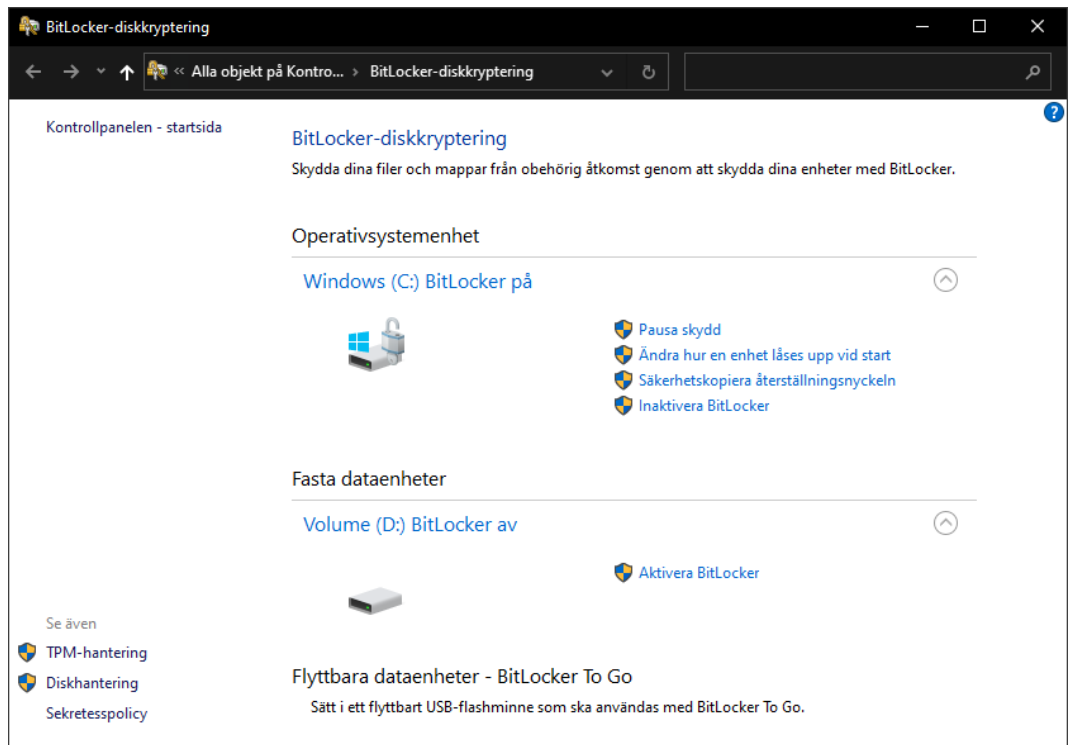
BitLocker-diskkryptering

« Alla objekt på Kontro... › BitLocker-diskkryptering

Kontrollpanelen - startsida

BitLocker-diskkryptering

Skydda dina filer och mappar från obehörig åtkomst genom att skydda dina enheter med BitLocker.

Operativsystemenhet

Windows (C:) BitLocker på

Pausa skydd
Ändra hur en enhet låses upp vid start
Säkerhetskopiera återställningsnyckeln
Inaktivera BitLocker

Fasta dataenheter

Volume (D:) BitLocker av

Aktivera BitLocker

Flyttbara dataenheter - BitLocker To Go

Sätt i ett flyttbart USB-flashminne som ska användas med BitLocker To Go.

Se även
TPM-hantering
Diskhantering
Sekretesspolicy